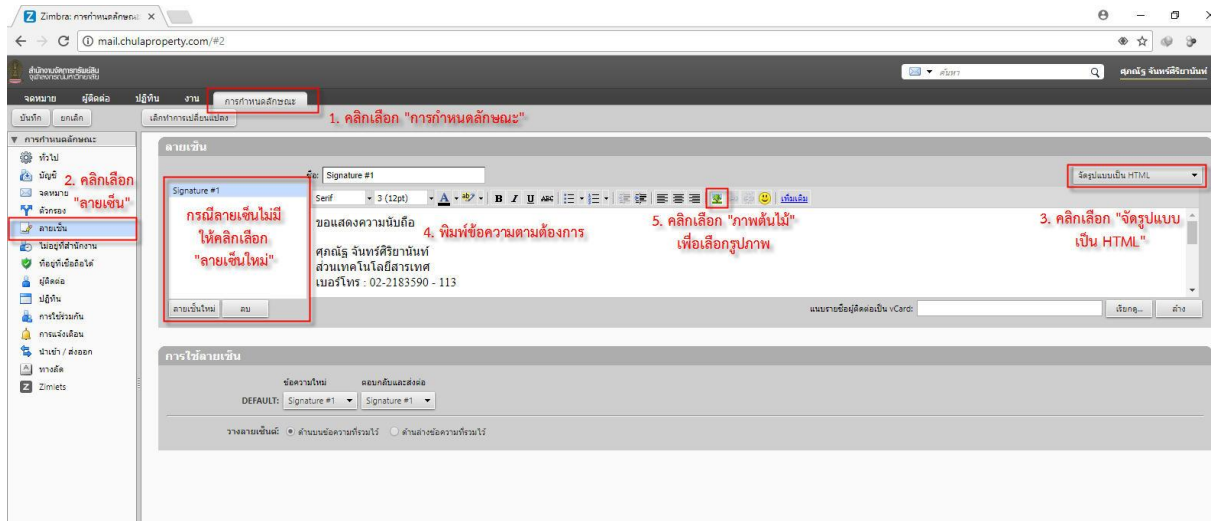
Zimbra: การกำหนดลักษณะ ×

mail.chulaproperty.com/#2

สำนักงานจัดการทรัพย์สิน จุฬาลงกรณ์มหาวิทยาลัย

ค้นหา

ศุภณัฐ จันทร์ศิริยานันท์

จดหมาย ผู้ติดต่อ ปฏิทิน งาน การกำหนดลักษณะ

บันทึก ยกเลิก เลิกทำการเปลี่ยนแปลง

1. คลิกเลือก "การกำหนดลักษณะ"

การกำหนดลักษณะ

ทั่วไป

บัญชี

จดหมาย

ตัวกรอง

ลายเซ็น

ไม่อยู่ที่สำนักงาน

ที่อยู่ที่เชื่อถือได้

ผู้ติดต่อ

ปฏิทิน

การใช้ร่วมกัน

การแจ้งเตือน

นำเข้า / ส่งออก

ทางลัด

Zimlets

2. คลิกเลือก "ลายเซ็น"

ลายเซ็น

Signature #1

กรณีลายเซ็นไม่มี ให้คลิกเลือก "ลายเซ็นใหม่"

ลายเซ็นใหม่ ลบ

ชื่อ: Signature #1

Serif 3 (12pt) เพิ่มเติม

จัดรูปแบบเป็น HTML

ขอแสดงความนับถือ

ศุภณัฐ จันทร์ศิริยานันท์
ส่วนเทคโนโลยีสารเทศ
เบอร์โทร : 02-2183590 - 113

4. พิมพ์ข้อความตามต้องการ

5. คลิกเลือก "ภาพต้นไม้" เพื่อเลือกรูปภาพ

3. คลิกเลือก "จัดรูปแบบเป็น HTML"

แนบรายชื่อผู้ติดต่อเป็น vCard: เลือกดู... ล้าง

การใช้ลายเซ็น

ข้อความใหม่ ตอบกลับและส่งต่อ

DEFAULT: Signature #1 Signature #1

วางลายเซ็นนต์: ด้านบนข้อความที่รวมไว้ ด้านล่างข้อความที่รวมไว้